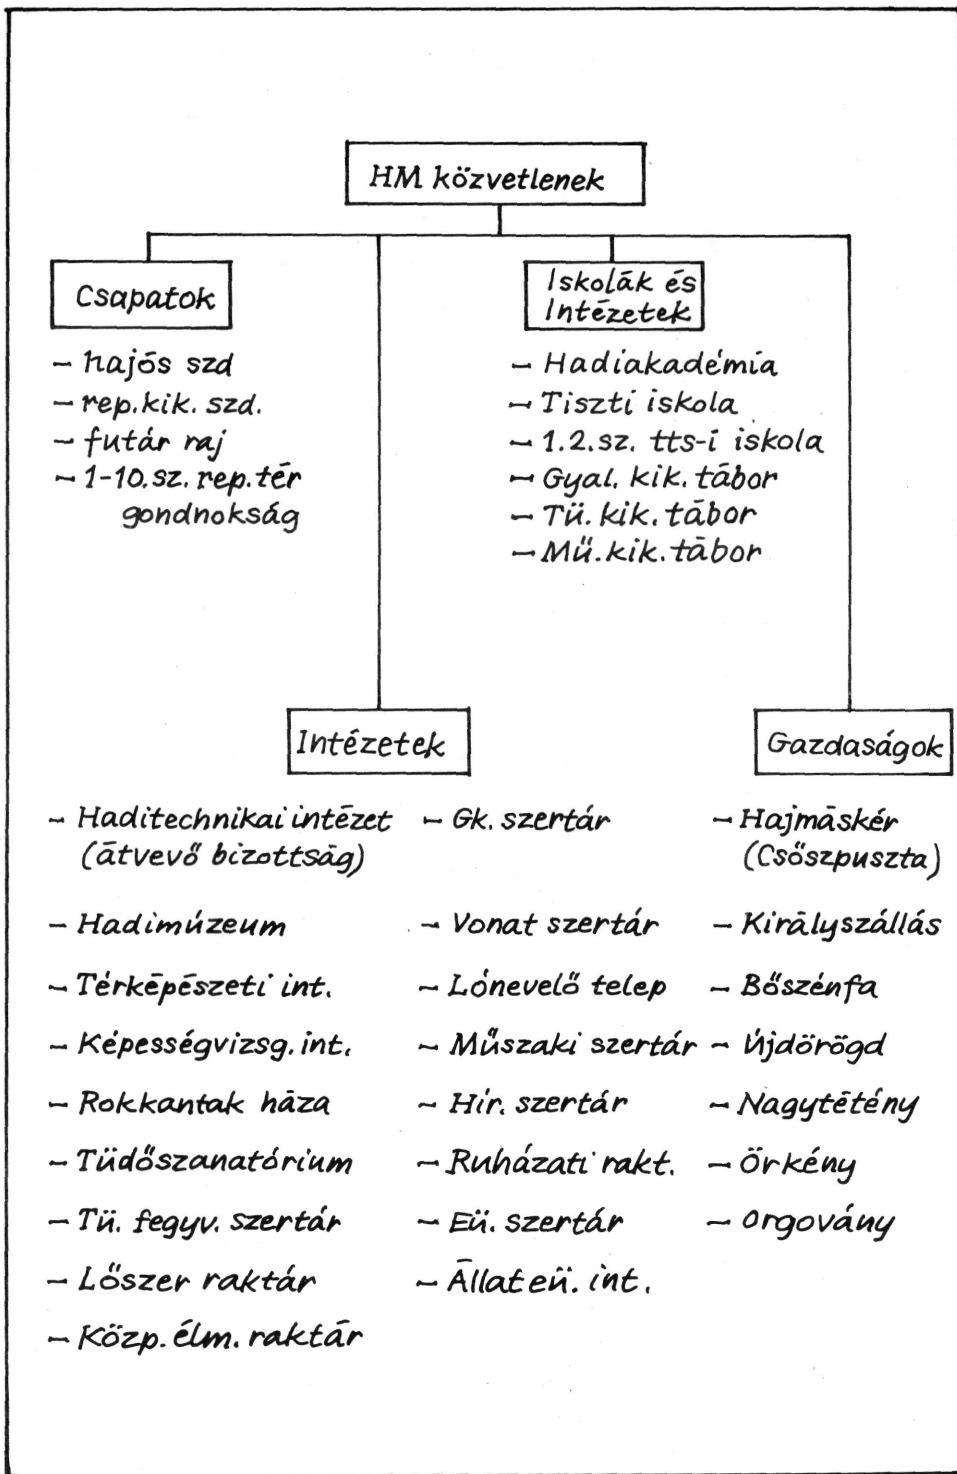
HM közvetlenek

Csapatok

– hajós szd
– rep.kik. szd.
– futár raj
– 1-10.sz. rep.tér gondnokság

Iskolák és Intézetek

– Hadiakadémia
– Tiszti iskola
– 1.2.sz. tts-i iskola
– Gyal. kik. tábor
– Tü. kik. tábor
– Mű.kik.tábor

Intézetek

– Haditechnikai intézet (átvevő bizottság)
– Hadimúzeum
– Térképészeti int.
– Képességvizsg. int.
– Rokkantak háza
– Tüdőszanatórium
– Tü. fegyv. szertár
– Lőszer raktár
– Közp. élm. raktár

– Gk. szertár
– Vonat szertár
– Lónevelő telep
– Műszaki szertár
– Hír. szertár
– Ruházati rakt.
– Eü. szertár
– Állateü. int.

Gazdaságok

– Hajmáskér (Csőszpuszta)
– Királyszállás
– Bőszénfa
– Újdörögd
– Nagytétény
– örkény
– orgovány